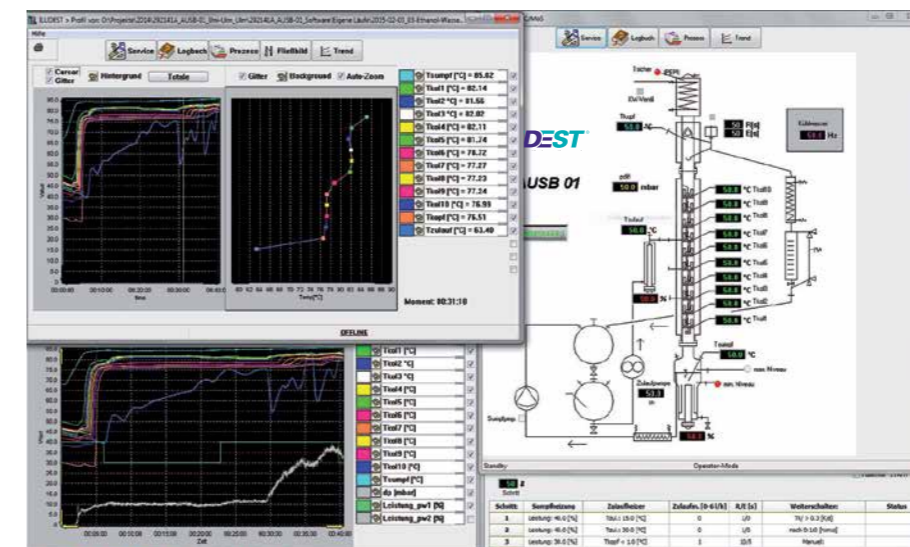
ILUDEST > Profil von: D:\Projekte\2014\2921414_AUSB-01_Uni-Ulm_Ulm\2921414_AUSB-01_Software\Eigene Läufe\2015-02-05_03-Ethanol-Wasse...

Hilfe

Service Logbuch Prozess Fließbild Trend

Cursor Gitter Hintergrund Totale

Gitter Background Auto-Zoom

Tsumpf [°C] = 85.62
Tkol1 [°C] = 82.14
Tkol2 [°C] = 81.55
Tkol3 [°C] = 82.02
Tkol4 [°C] = 82.11
Tkol5 [°C] = 81.74
Tkol6 [°C] = 78.22
Tkol7 [°C] = 77.27
Tkol8 [°C] = 77.23
Tkol9 [°C] = 77.24
Tkol10 [°C] = 76.95
Tkopf [°C] = 76.51
Tzulauf [°C] = 63.40

Moment: 00:31:10

OFFLINE

Temp[°C]

Time

Service Logbuch Prozess Trend

DEST

AUSB 01

Tkopf
50.0 °C

50 F[s]
50 E[s]

Gütewert
50.0 Hz

pdiff
50.0 mbar

Tzulauf
50.0 °C

50.0 %

Tkol10
Tkol9
Tkol8
Tkol7
Tkol6
Tkol5
Tkol4
Tkol3
Tkol2
Tkol1
Tsumpf

50.0 °C

Tsumpf
50.0 °C

max. Niveau
min. Niveau

Zulaufpumpe
50.0

Sumpfpump

50.0 %

Tkol1 [°C]
Tkol2 [°C]
Tkol3 [°C]
Tkol4 [°C]
Tkol5 [°C]
Tkol6 [°C]
Tkol7 [°C]
Tkol8 [°C]
Tkol9 [°C]
Tkol10 [°C]
Tsumpf [°C]
dp [mbar]
Leistung_pw1 [%]
Leistung_pw2 [%]

Zeit

Standby Operator-Mode

50 Schritt

| Schritt | Sumpfheizung | Zulaufheizer | Zulaufm. [0-6 l/h] | R/E [s] | Weiterschalten: | Status |
|---|---|---|---|---|---|---|
| 1 | Leistung: 40.0 [%] | Tzul = 15.0 [°C] | 0 | 1/0 | Tkl > 0.3 [Kel] | |
| 2 | Leistung: 40.0 [%] | Tzul = 30.0 [°C] | 0 | 1/0 | nach 0:10 [hmm] | |
| 3 | Leistung: 30.0 [%] | Tkopf < 1.0 [°C] | 1 | 10/1 | Manuell | |